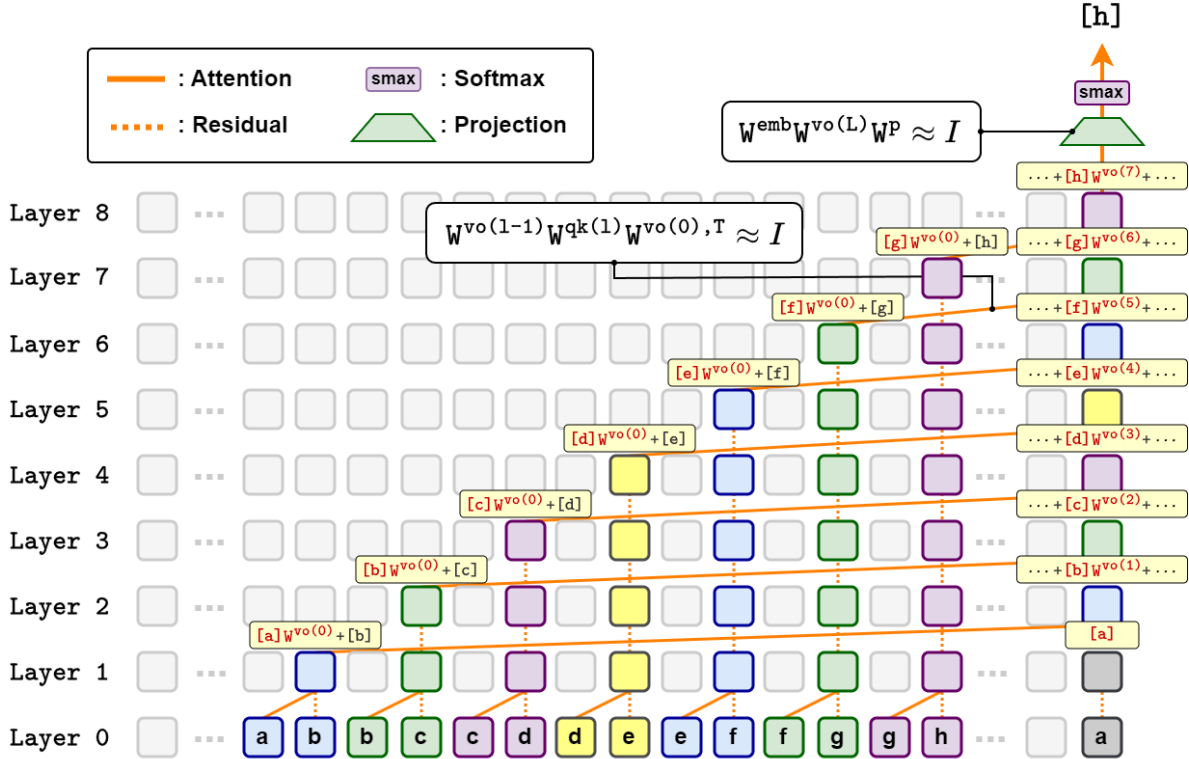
[h]

: Attention
smax : Softmax
: Residual
: Projection

smax

$W^{emb}W^{vo(L)}W^{p} \approx I$

$\cdots + [h]W^{vo(7)} + \cdots$

Layer 8

$W^{vo(l-1)}W^{qk(l)}W^{vo(0),T} \approx I$

$[g]W^{vo(0)} + [h]$
$\cdots + [g]W^{vo(6)} + \cdots$

Layer 7

$[f]W^{vo(0)} + [g]$
$\cdots + [f]W^{vo(5)} + \cdots$

Layer 6

$[e]W^{vo(0)} + [f]$
$\cdots + [e]W^{vo(4)} + \cdots$

Layer 5

$[d]W^{vo(0)} + [e]$
$\cdots + [d]W^{vo(3)} + \cdots$

Layer 4

$[c]W^{vo(0)} + [d]$
$\cdots + [c]W^{vo(2)} + \cdots$

Layer 3

$[b]W^{vo(0)} + [c]$
$\cdots + [b]W^{vo(1)} + \cdots$

Layer 2

$[a]W^{vo(0)} + [b]$
[a]

Layer 1

Layer 0 ... a b b c c d d e e f f g g h ... a